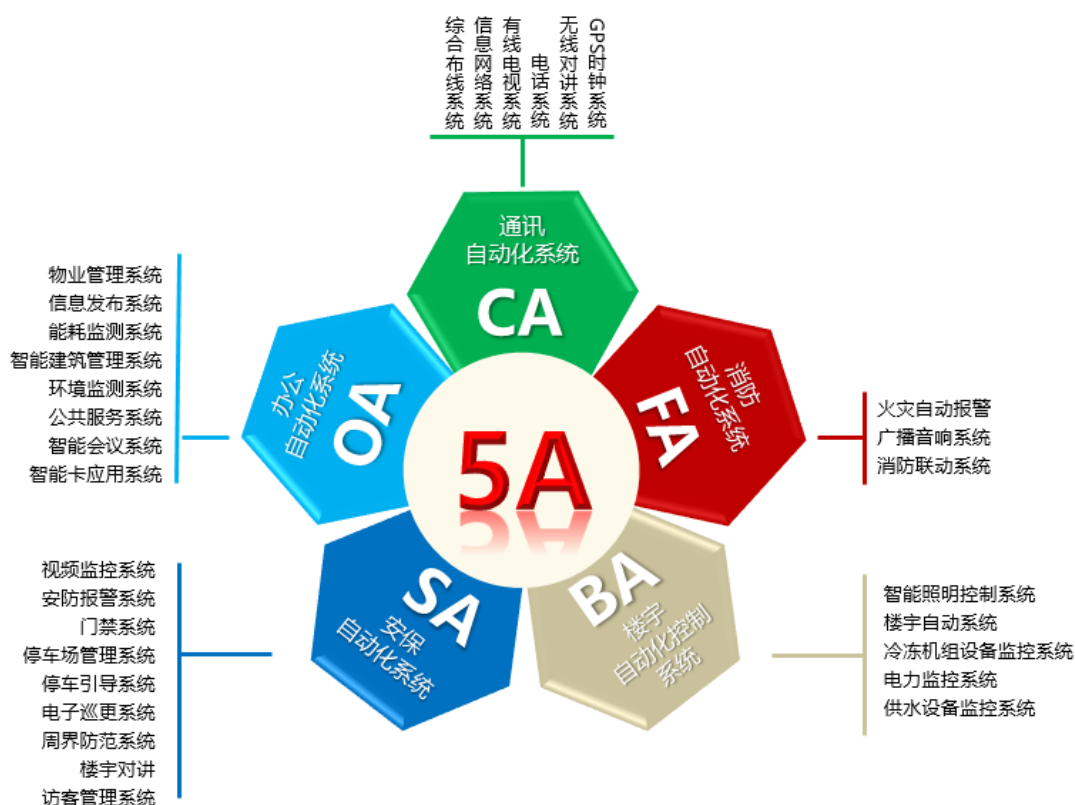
综合布线系统
信息网络系统
有线电视系统
电话系统
无线对讲系统
GPS时钟系统

通讯
自动化系统
CA

物业管理系统
信息发布系统
能耗监测系统
智能建筑管理系统
环境监测系统
公共服务系统
智能会议系统
智能卡应用系统

办公
自动化系统
OA

5A

消防
自动化系统
FA

火灾自动报警
广播音响系统
消防联动系统

视频监控系统
安防报警系统
门禁系统
停车场管理系统
停车引导系统
电子巡更系统
周界防范系统
楼宇对讲
访客管理系统

SA
安保
自动化系统

BA
楼宇
自动化控制
系统

智能照明控制系统
楼宇自动系统
冷冻机组设备监控系统
电力监控系统
供水设备监控系统